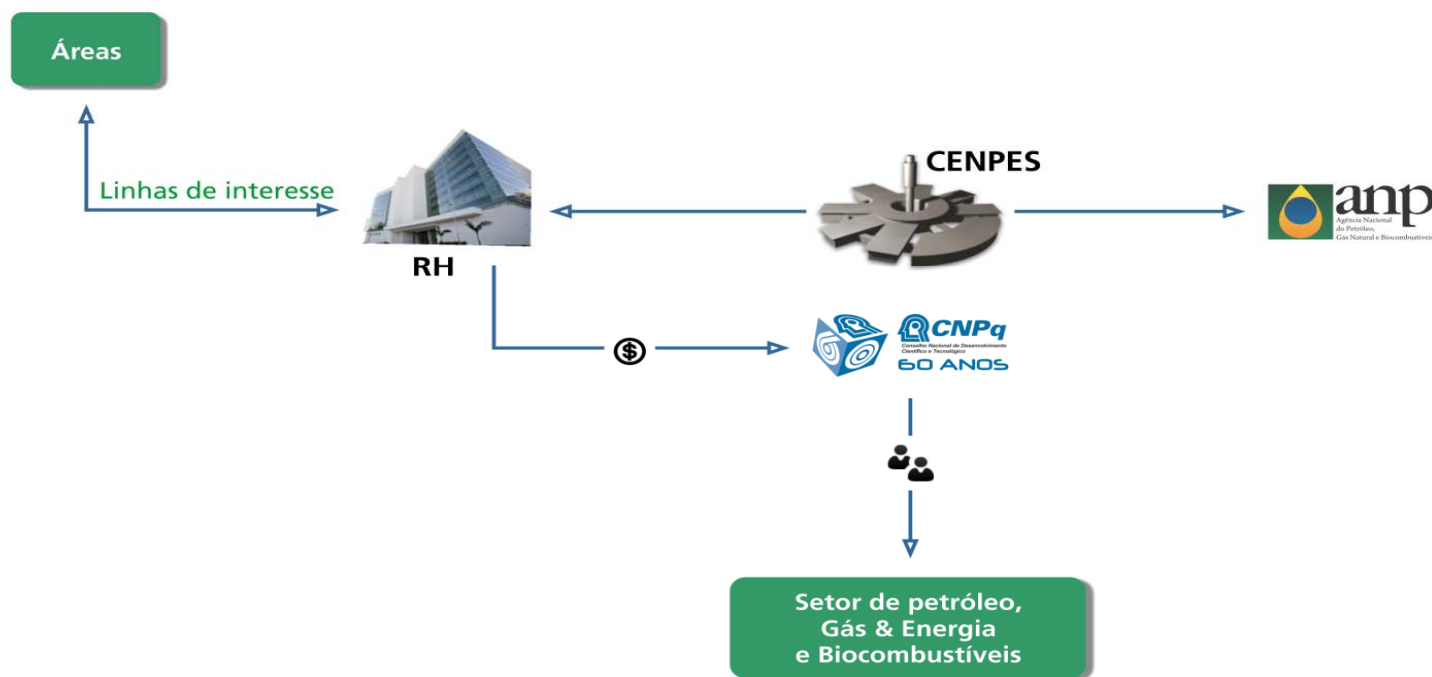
Áreas

Linhas de interesse

RH

CENPES

anp
Agência Nacional do Petróleo, Gás Natural e Biocombustíveis

CNPq
Conselho Nacional de Desenvolvimento Científico e Tecnológico
60 ANOS

Setor de petróleo, Gás & Energia e Biocombustíveis